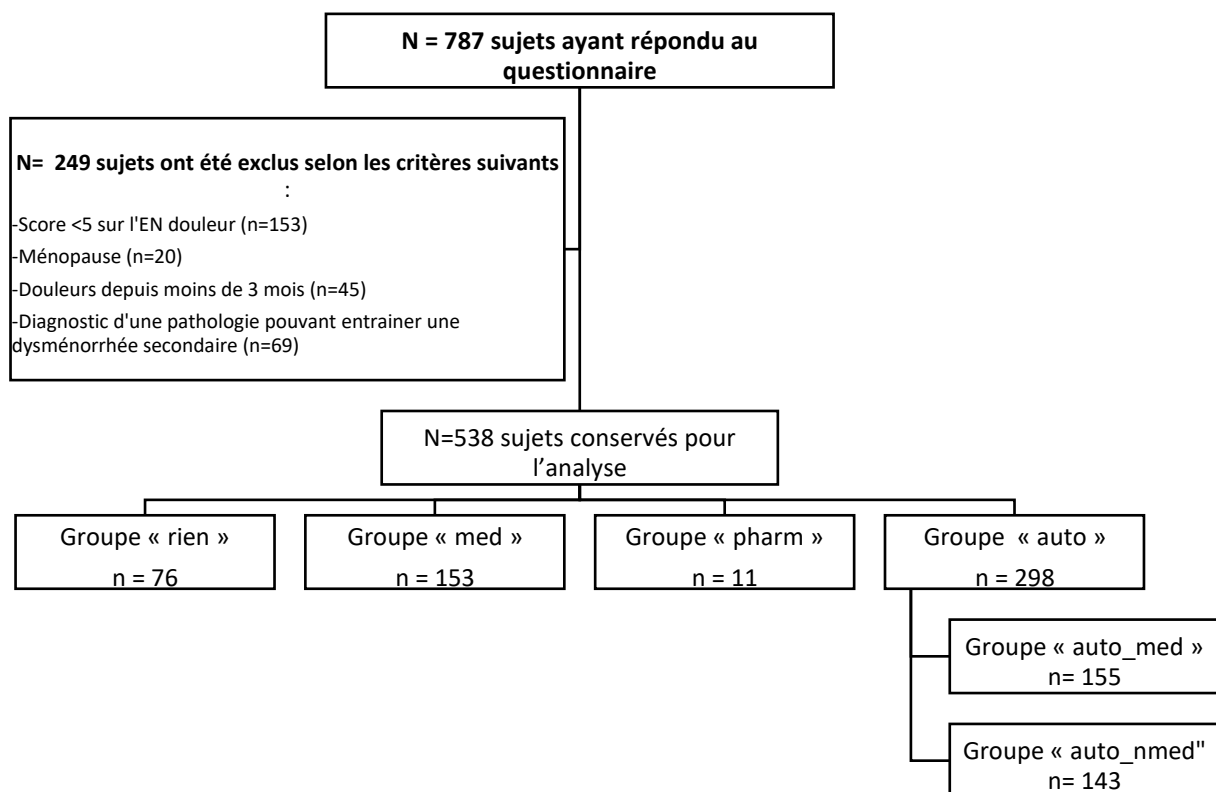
N = 787 sujets ayant répondu au questionnaire

N= 249 sujets ont été exclus selon les critères suivants :

-Score <5 sur l'EN douleur (n=153)

-Ménopause (n=20)

-Douleurs depuis moins de 3 mois (n=45)

-Diagnostic d'une pathologie pouvant entrainer une dysménorrhée secondaire (n=69)

N=538 sujets conservés pour l'analyse

Groupe « rien »
n = 76

Groupe « med »
n = 153

Groupe « pharm »
n = 11

Groupe « auto »
n = 298

Groupe « auto_med »
n= 155

Groupe « auto_nmed"
n= 143